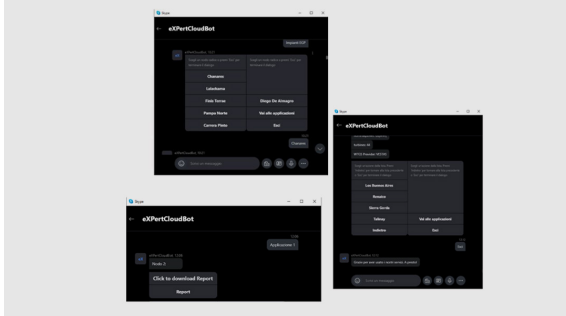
Skype

eXPertCloudBot

Impianti ECP

eXPertCloudBot, 10:21

Scegli un asset dalla lista qui sotto per visualizzarne i dettagli

Scegli un asset dalla lista qui sotto per visualizzarne i dettagli

Chamame

Lakehouse

Paolo Tornar

Diego De Almagro

Pampa Norte

Vai alle applicazioni

Carrera Pinto

Esci

Chamame

eXPertCloudBot, 10:21

Scrivi un messaggio

Skype

eXPertCloudBot

Applicazione 1

eXPertCloudBot, 12:06

Node 2

Click to download Report

Report

Skype

eXPertCloudBot

Inclusion 18

NFC3 Prevenire VEZ00

Scegli un asset dalla lista qui sotto

Scegli un asset dalla lista qui sotto

Las Nuevas Arize

Rosalca

Sierra Gorda

Tolloay

Vai alle applicazioni

Imbrico

Esci

Esci

eXPertCloudBot, 12:0

Scrivi un messaggio

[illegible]